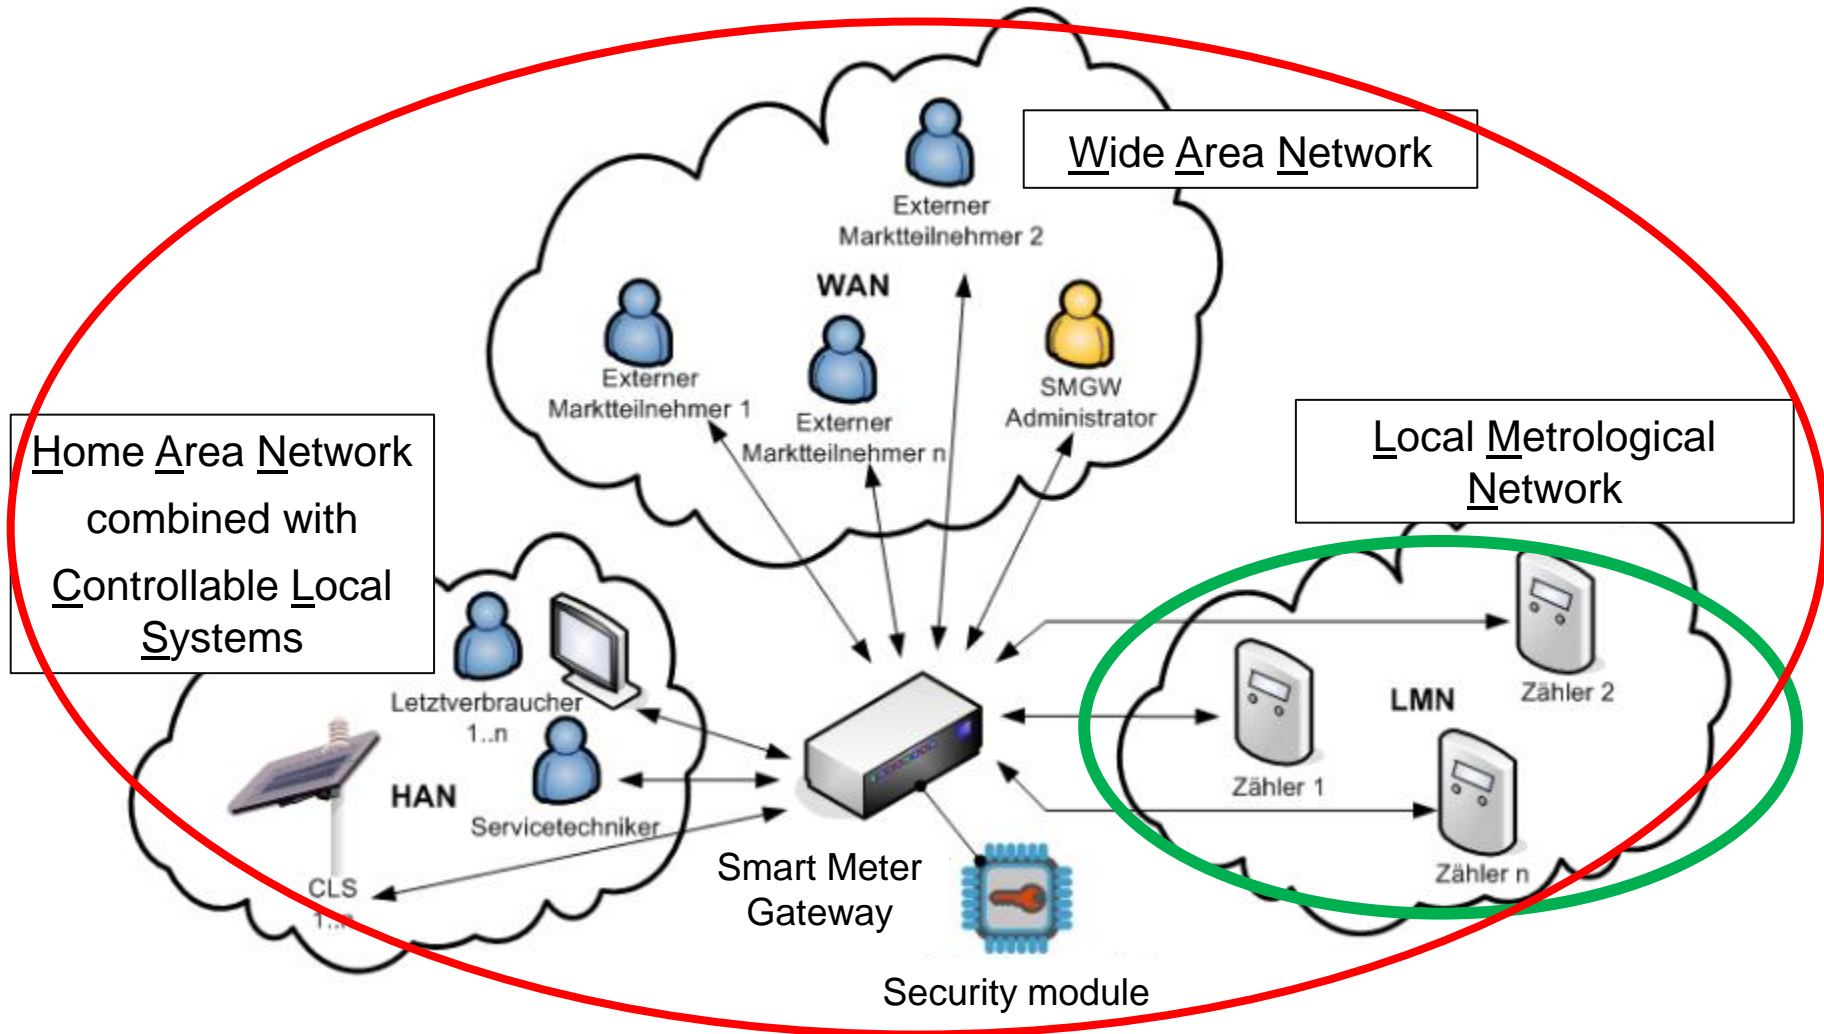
Wide Area Network

Externer Marktteilnehmer 2

WAN

Externer Marktteilnehmer 1

Externer Marktteilnehmer n

SMGW Administrator

Home Area Network combined with Controllable Local Systems

Local Metrological Network

Letztverbraucher 1..n

HAN

Servicetechniker

CLS 1..n

Smart Meter Gateway

Security module

LMN

Zähler 2

Zähler 1

Zähler n